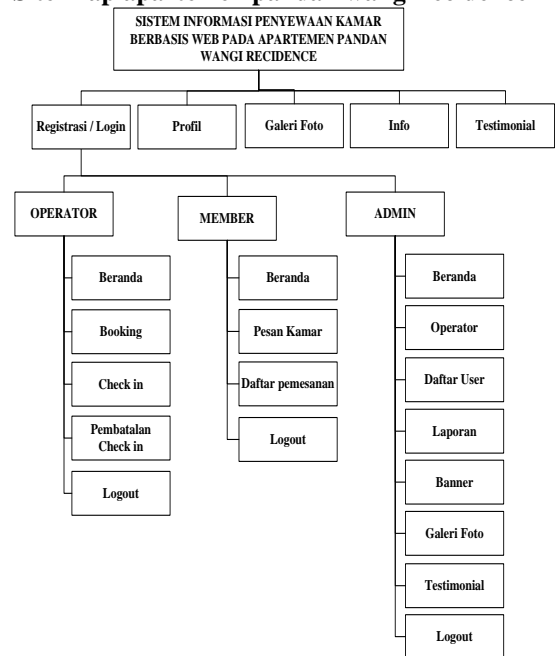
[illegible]

SISTEM INFORMASI PENYEWAAN KAMAR BERBASIS WEB PADA APARTEMEN PANDAN WANGI RECIDENCE

Registrasi / Login

Profil

Galeri Foto

Info

Testimonial

OPERATOR

Beranda

Booking

Check in

Pembatalan Check in

Logout

MEMBER

Beranda

Pesan Kamar

Daftar pemesanan

Logout

ADMIN

Beranda

Operator

Daftar User

Laporan

Banner

Galeri Foto

Testimonial

Logout